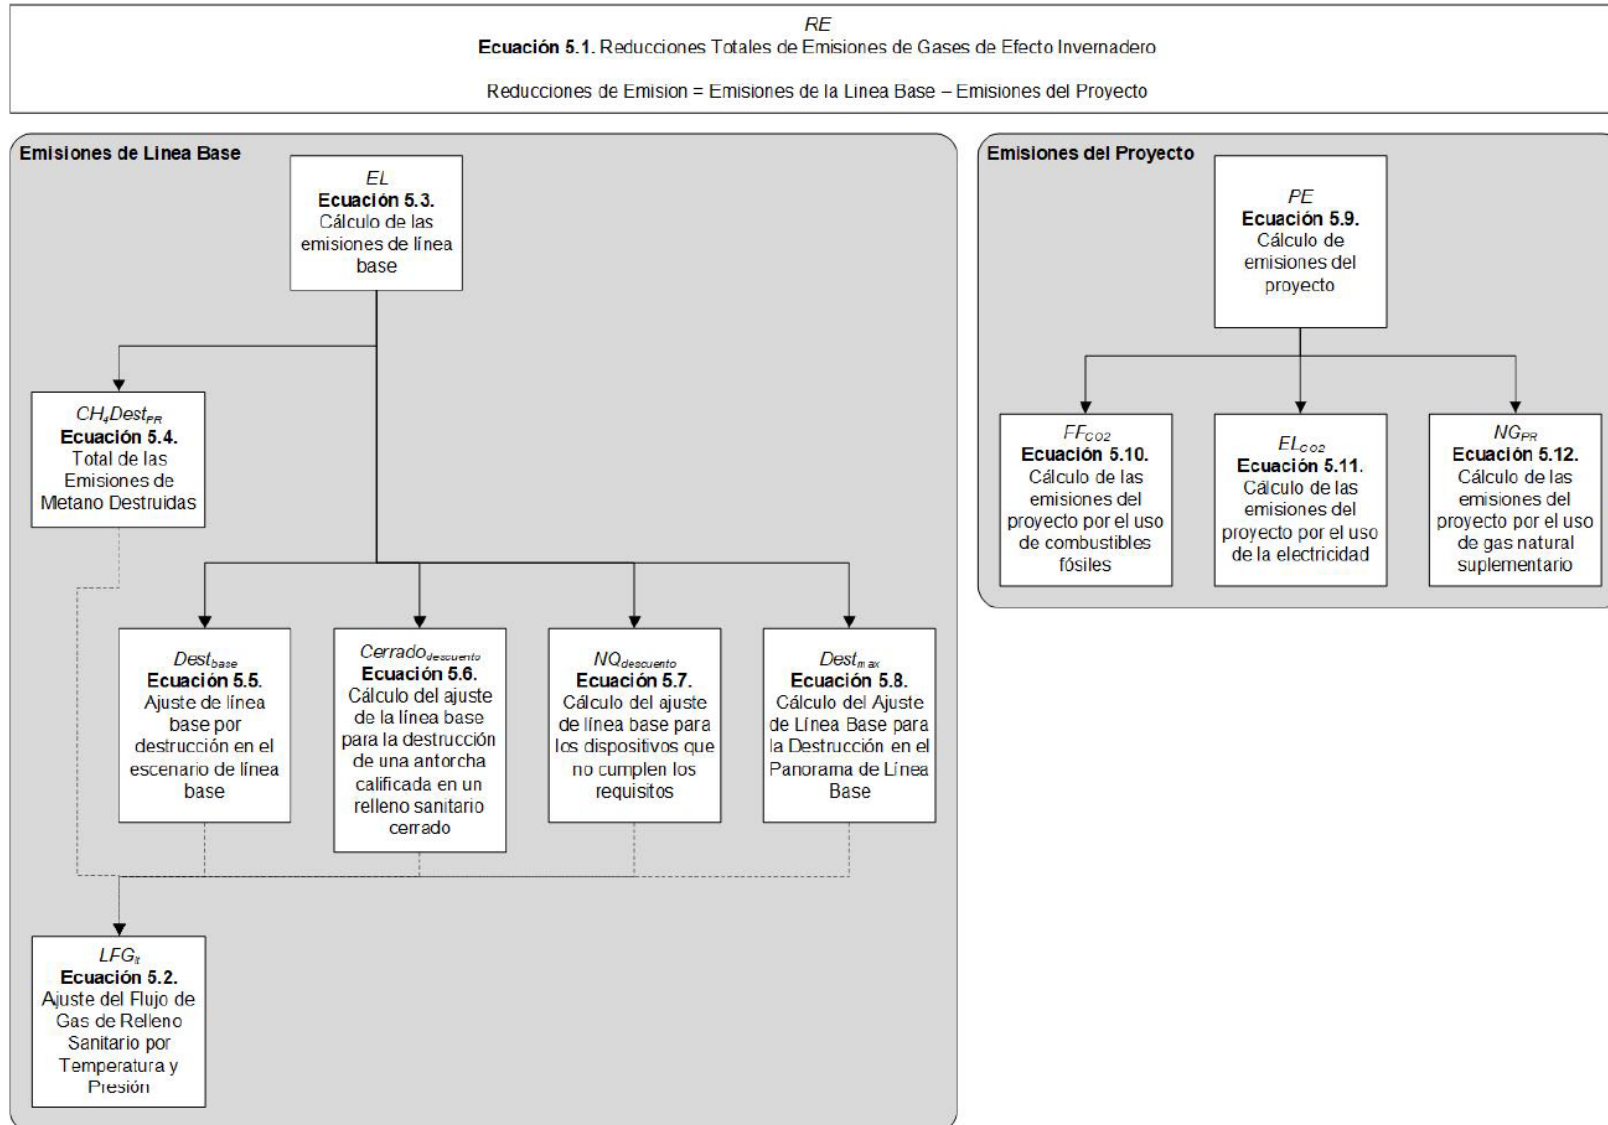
*RE*
**Ecuación 5.1.** Reducciones Totales de Emisiones de Gases de Efecto Invernadero

Reducciones de Emision = Emisiones de la Linea Base – Emisiones del Proyecto

**Emisiones de Linea Base**

*EL*
**Ecuación 5.3.**
Cálculo de las emisiones de línea base

*$CH_4Dest_{PR}$*
**Ecuación 5.4.**
Total de las Emisiones de Metano Destruidas

*$Dest_{base}$*
**Ecuación 5.5.**
Ajuste de línea base por destrucción en el escenario de línea base

*$Cerrado_{descuento}$*
**Ecuación 5.6.**
Cálculo del ajuste de la línea base para la destrucción de una antorcha calificada en un relleno sanitario cerrado

*$NQ_{descuento}$*
**Ecuación 5.7.**
Cálculo del ajuste de línea base para los dispositivos que no cumplen los requisitos

*$Dest_{max}$*
**Ecuación 5.8.**
Cálculo del Ajuste de Línea Base para la Destrucción en el Panorama de Línea Base

*$LFG_{t}$*
**Ecuación 5.2.**
Ajuste del Flujo de Gas de Relleno Sanitario por Temperatura y Presión

**Emisiones del Proyecto**

*PE*
**Ecuación 5.9.**
Cálculo de emisiones del proyecto

*$FF_{CO2}$*
**Ecuación 5.10.**
Cálculo de las emisiones del proyecto por el uso de combustibles fósiles

*$EL_{CO2}$*
**Ecuación 5.11.**
Cálculo de las emisiones del proyecto por el uso de la electricidad

*$NG_{PR}$*
**Ecuación 5.12.**
Cálculo de las emisiones del proyecto por el uso de gas natural suplementario